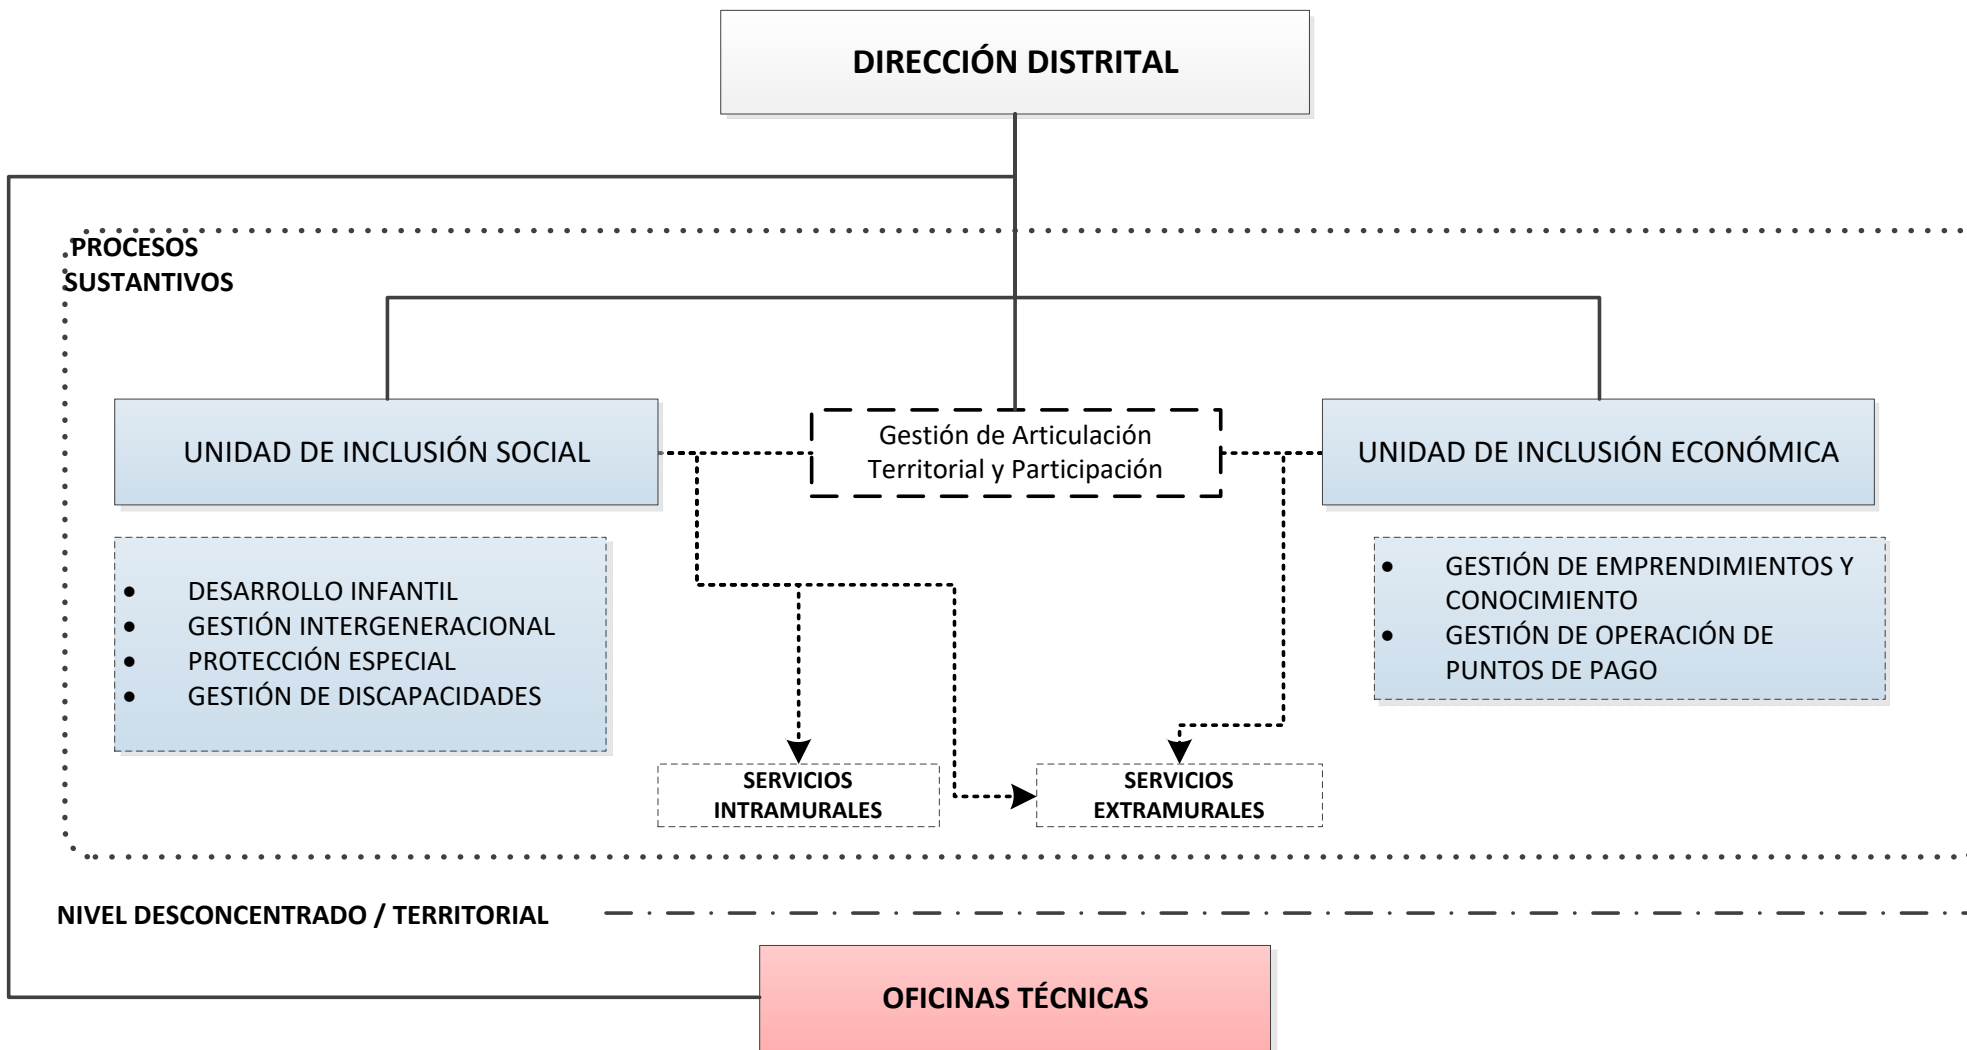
DIRECCIÓN DISTRITAL

PROCESOS SUSTANTIVOS

UNIDAD DE INCLUSIÓN SOCIAL

Gestión de Articulación Territorial y Participación

UNIDAD DE INCLUSIÓN ECONÓMICA

- DESARROLLO INFANTIL
- GESTIÓN INTERGENERACIONAL
- PROTECCIÓN ESPECIAL
- GESTIÓN DE DISCAPACIDADES

- GESTIÓN DE EMPRENDIMIENTOS Y CONOCIMIENTO
- GESTIÓN DE OPERACIÓN DE PUNTOS DE PAGO

SERVICIOS INTRAMURALES

SERVICIOS EXTRAMURALES

NIVEL DESCONCENTRADO / TERRITORIAL

OFICINAS TÉCNICAS